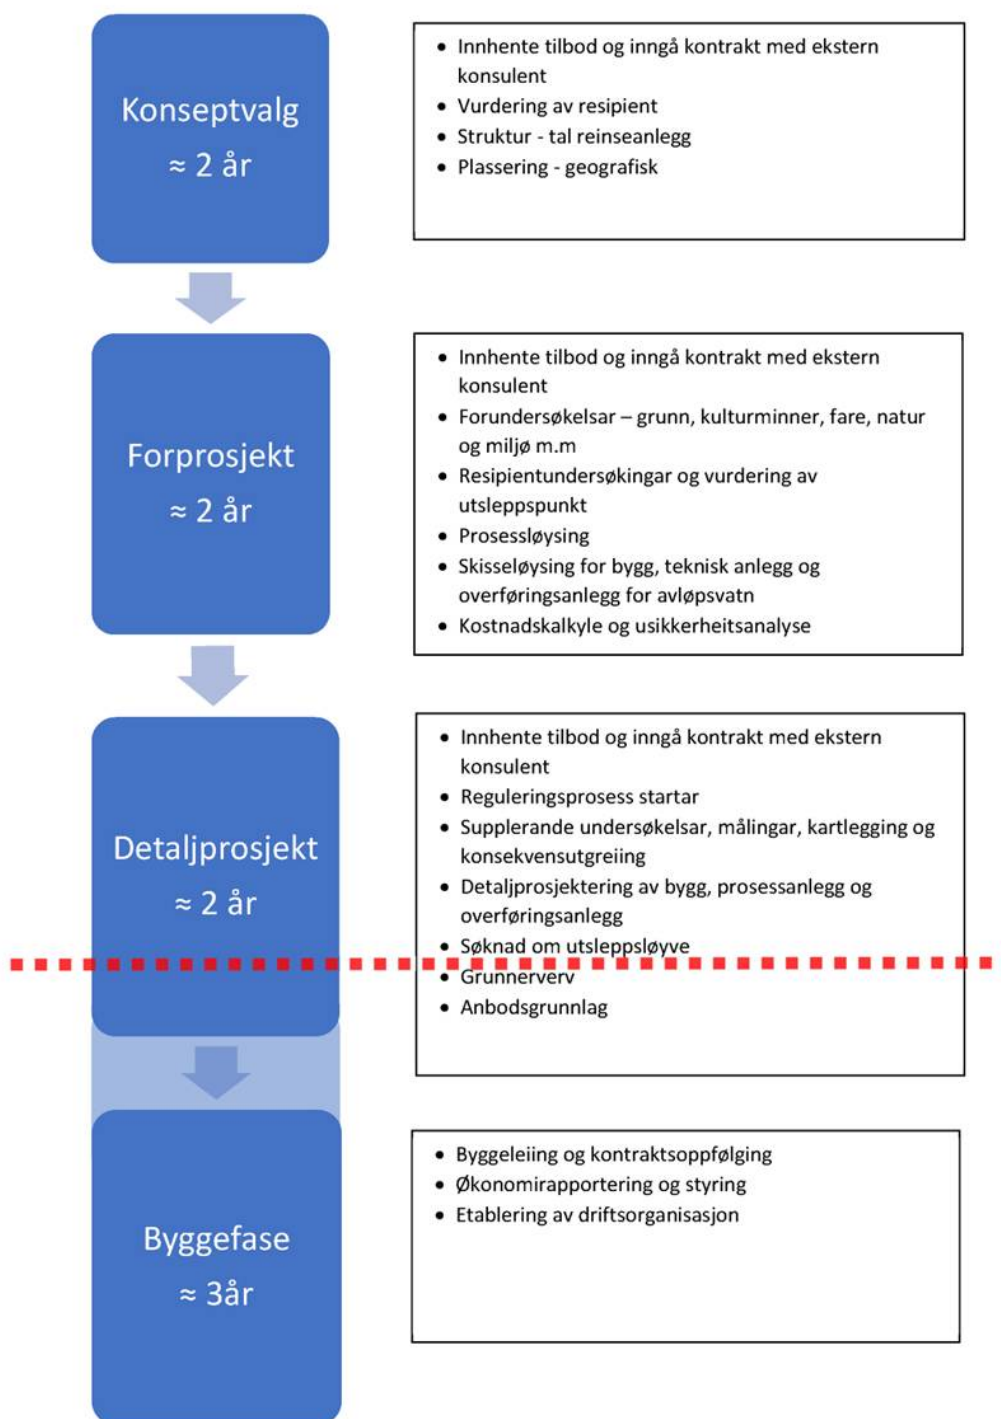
Konseptval
≈ 2 år

- Innhente tilbod og inngå kontrakt med ekstern konsulent
- Vurdering av resipient
- Struktur - tal reinseanlegg
- Plassering - geografisk

Forprosjekt
≈ 2 år

- Innhente tilbod og inngå kontrakt med ekstern konsulent
- Forundersøkelsar – grunn, kulturminner, fare, natur og miljø m.m
- Resipientundersøkingar og vurdering av utsleppspunkt
- Prosessløysing
- Skisseløysing for bygg, teknisk anlegg og overføringsanlegg for avløpsvatn
- Kostnadskalkyle og usikkerheitsanalyse

Detaljprosjekt
≈ 2 år

- Innhente tilbod og inngå kontrakt med ekstern konsulent
- Reguleringsprosess startar
- Supplerande undersøkelsar, målingar, kartlegging og konsekvensutgreiing
- Detaljprosjektering av bygg, prosessanlegg og overføringsanlegg
- Søknad om utsleppsløyve
- Grunnerverv
- Anbodsgrunnlag

Byggefase
≈ 3år

- Byggeleiing og kontraktsoppfølging
- Økonomirapportering og styring
- Etablering av driftsorganisasjon